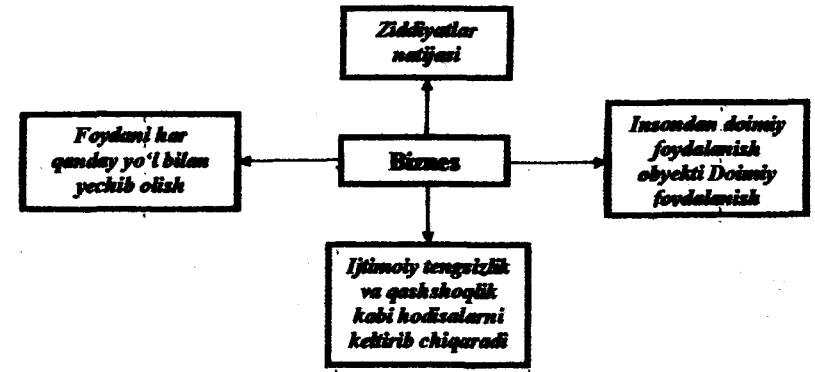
Ziddiyatlar natijasi

Foydani har qanday yo'l bilan yechib olish

Biznes

Insondan doimiy foydalanish obyekti Doimiy foydalanish

Ijtimoiy tengsizlik va qashshoqlik kabi hodisalarni keltirib chiqaradi